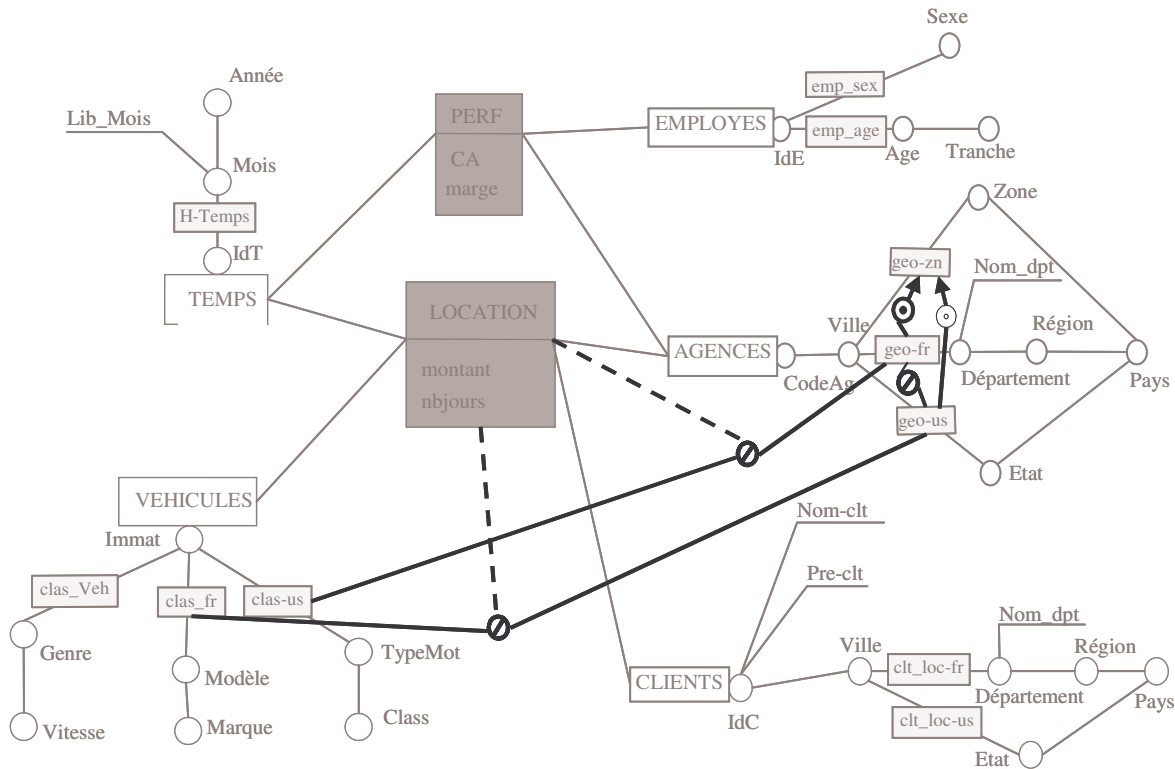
Sexe

Année

emp_sex

Lib_Mois

PERF

EMPLOYES

emp_age

CA

IdE

Age

Tranche

Mois

marge

Zone

H-Temps

IdT

geo-zn

Nom_dpt

TEMPS

LOCATION

Ville

Région

AGENCES

geo-fr

montant

CodeAg

Département

Pays

nbjours

geo-us

Etat

VEHICULES

Nom-clt

Immat

Pre-clt

clas_Veh

clas_fr

clas-us

Nom_dpt

Genre

TypeMot

Région

Ville

clt_loc-fr

Modèle

CLIENTS

Département

Pays

IdC

clt_loc-us

Vitesse

Marque

Class

Etat